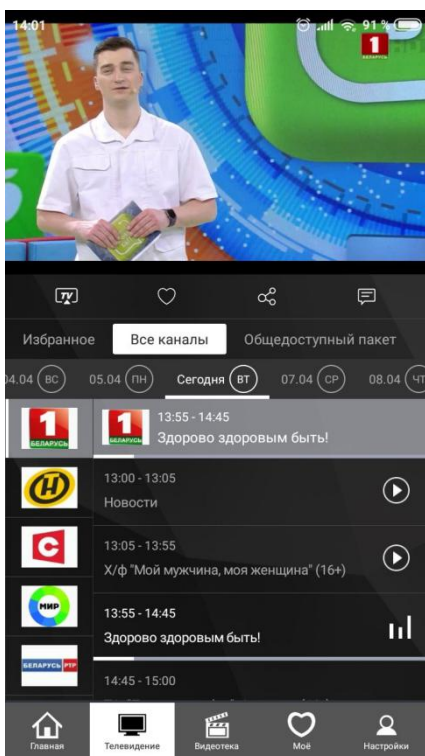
14:01

91 %

1 БЕЛАРУСЬ

TV

Избранное

Все каналы

Общедоступный пакет

04.04 ВС

05.04 ПН

Сегодня ВТ

07.04 СР

08.04 ЧТ

1 БЕЛАРУСЬ

13:55 - 14:45

Здорово здоровым быть!

13:00 - 13:05

Новости

13:05 - 13:55

Х/ф "Мой мужчина, моя женщина" (16+)

МИР

13:55 - 14:45

Здорово здоровым быть!

БЕЛАРУСЬ РТР

14:45 - 15:00

Главная

Телевидение

Видеотека

Моё

Настройки